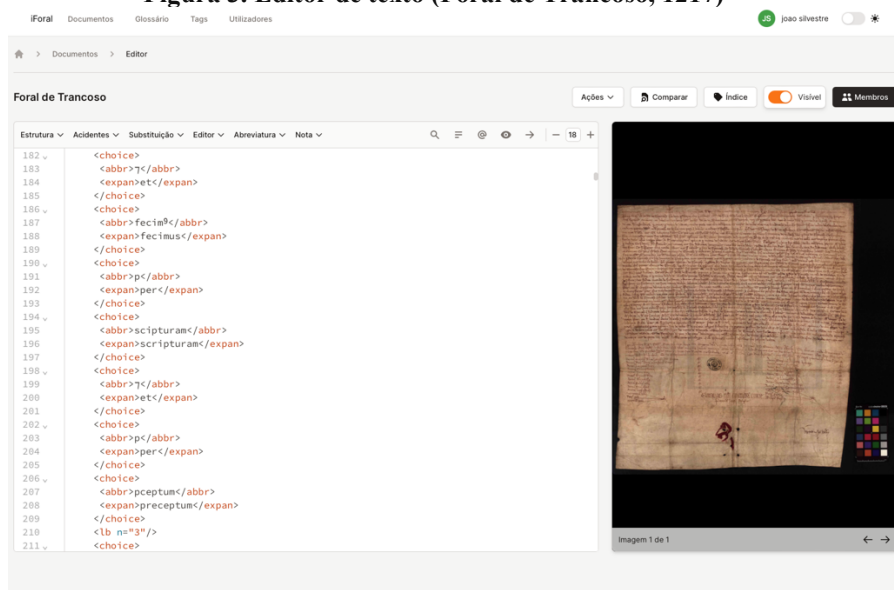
Figura 3: Editor de texto (Foral de Trancoso, 1217)

iForal Documentos Glossário Tags Utilizadores

JS joao silvestre

Documentos > Editor

Foral de Trancoso

Ações Comparar Índice Visível Membros

Estrutura Acidentes Substituição Editor Abreviatura Nota

18

182 <choice>
183 <abbr>⁊</abbr>
184 <expan>et</expan>
185 </choice>
186 <choice>
187 <abbr>fecimꝰ</abbr>
188 <expan>fecimus</expan>
189 </choice>
190 <choice>
191 <abbr>p</abbr>
192 <expan>per</expan>
193 </choice>
194 <choice>
195 <abbr>scipturam</abbr>
196 <expan>scripturam</expan>
197 </choice>
198 <choice>
199 <abbr>⁊</abbr>
200 <expan>et</expan>
201 </choice>
202 <choice>
203 <abbr>p</abbr>
204 <expan>per</expan>
205 </choice>
206 <choice>
207 <abbr>pceptum</abbr>
208 <expan>preceptum</expan>
209 </choice>
210 <lb n="3"/>
211 <choice>

Imagem 1 de 1